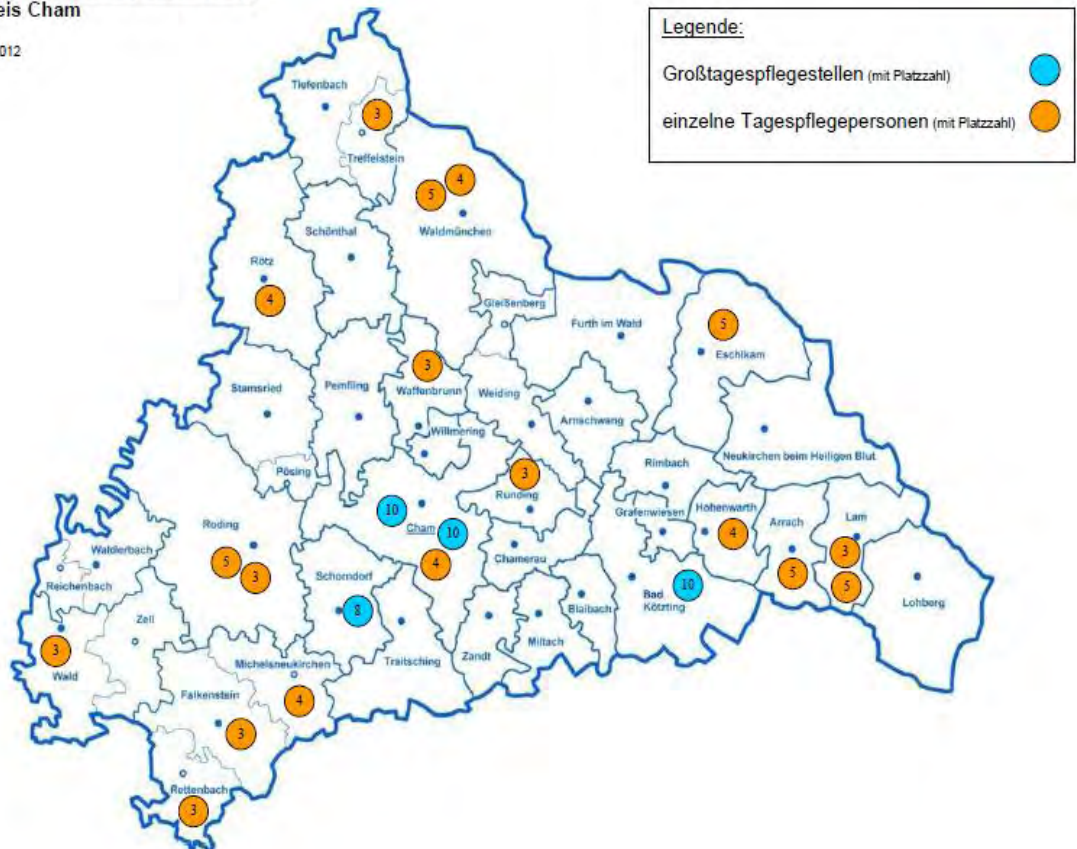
eis Cham

012

Legende:
Großtagespflegestellen (mit Platzzahl)
einzelne Tagespflegepersonen (mit Platzzahl)

Tiefenbach
3
Treffelstein
5
4
Waldmünchen
Schönthal
Rötz
4
Gleißenberg
Furth im Wald
5
Eschlkam
3
Stamsried
Pemfling
Waffenbrunn
Weiding
Arnschwang
Willmering
Neukirchen beim Heiligen Blut
Pösing
3
Rimbach
Runding
10
Roding
Cham
10
Grafenwiesen
Hohenwarth
4
Arrach
Lam
Walderbach
3
Reichenbach
5
3
4
Chamerau
5
5
Schorndorf
10
Lohberg
Zell
8
Bad Kötzting
Blaibach
Miltach
Traitsching
Zandt
3
Wald
Michelsneukirchen
4
Falkenstein
3
Rettenbach
3